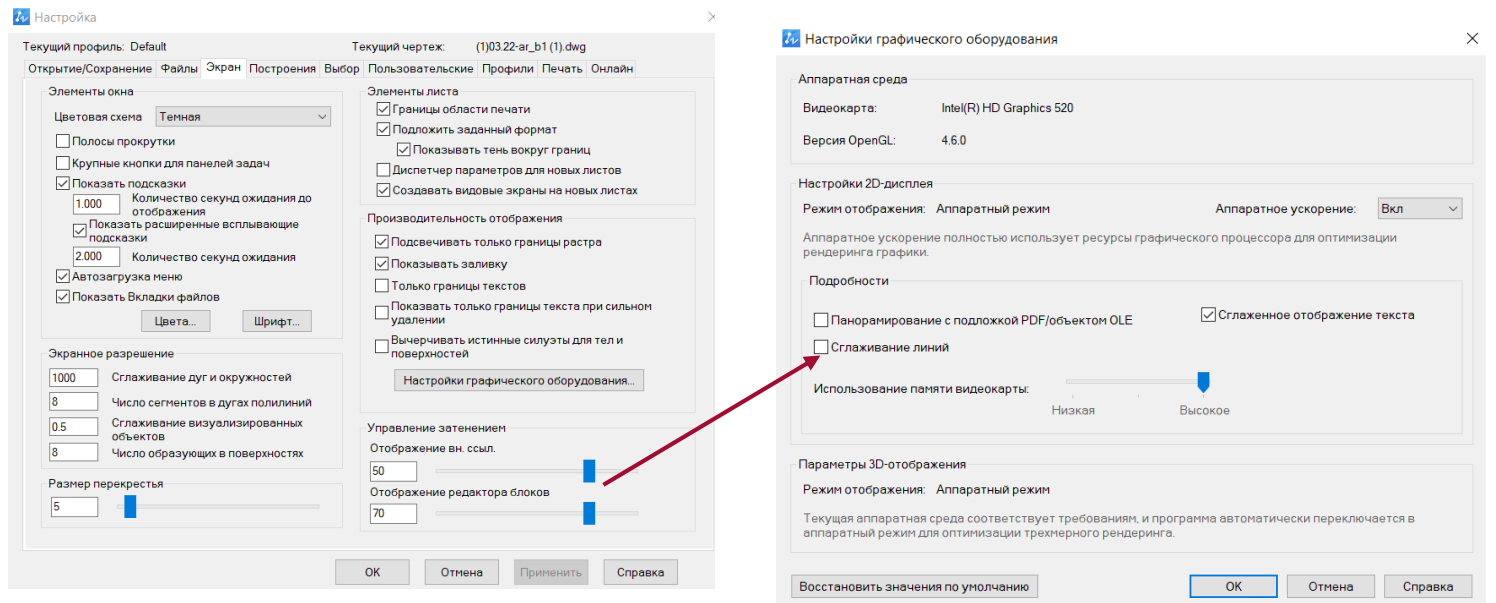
Настройка

Текущий профиль: Default

Текущий чертеж: (1)03.22-ar_b1 (1).dwg

Открытие/Сохранение | Файлы | Экран | Построения | Выбор | Пользовательские | Профили | Печать | Онлайн

Элементы окна

Цветовая схема: Темная

Полосы прокрутки

Крупные кнопки для панелей задач

Показать подсказки

1.000 Количество секунд ожидания до отображения

Показать расширенные всплывающие подсказки

2.000 Количество секунд ожидания

Автозагрузка меню

Показать Вкладки файлов

Цвета...

Шрифт...

Экранное разрешение

1000 Сглаживание дуг и окружностей

8 Число сегментов в дугах полилиний

0.5 Сглаживание визуализированных объектов

8 Число образующих в поверхностях

Размер перекрестья

5

Элементы листа

Границы области печати

Подложить заданный формат

Показывать тень вокруг границ

Диспетчер параметров для новых листов

Создавать видовые экраны на новых листах

Производительность отображения

Подсвечивать только границы растра

Показывать заливку

Только границы текстов

Показать только границы текста при сильном удалении

Вычерчивать истинные силуэты для тел и поверхностей

Настройки графического оборудования...

Управление затенением

Отображение вн. ссыл.

50

Отображение редактора блоков

70

ОК

Отмена

Применить

Справка

Настройки графического оборудования

Аппаратная среда

Видеокарта: Intel(R) HD Graphics 520

Версия OpenGL: 4.6.0

Настройки 2D-дисплея

Режим отображения: Аппаратный режим

Аппаратное ускорение: Вкл

Аппаратное ускорение полностью использует ресурсы графического процессора для оптимизации рендеринга графики.

Подробности

Панорамирование с подложкой PDF/объектом OLE

Сглаженное отображение текста

Сглаживание линий

Использование памяти видеокарты:

Низкая

Высокое

Параметры 3D-отображения

Режим отображения: Аппаратный режим

Текущая аппаратная среда соответствует требованиям, и программа автоматически переключается в аппаратный режим для оптимизации трехмерного рендеринга.

Восстановить значения по умолчанию

ОК

Отмена

Справка